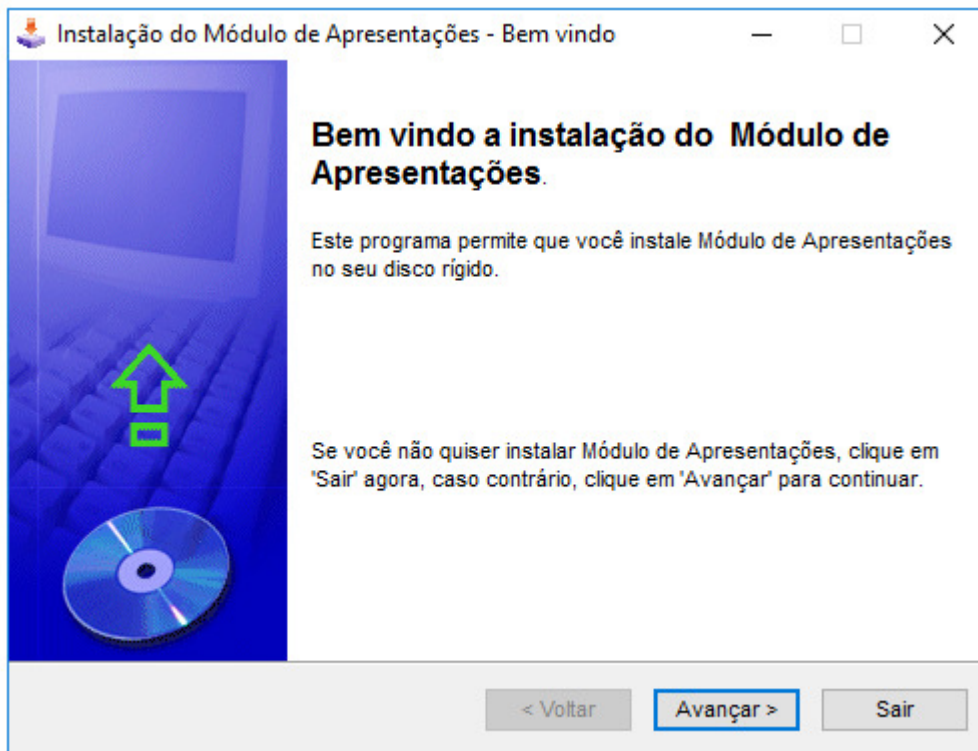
Instalação do Módulo de Apresentações - Bem vindo

Bem vindo a instalação do  Módulo de Apresentações.

Este programa permite que você instale Módulo de Apresentações no seu disco rígido.

Se você não quiser instalar Módulo de Apresentações, clique em 'Sair' agora, caso contrário, clique em 'Avançar' para continuar.

< Voltar

Avançar >

Sair